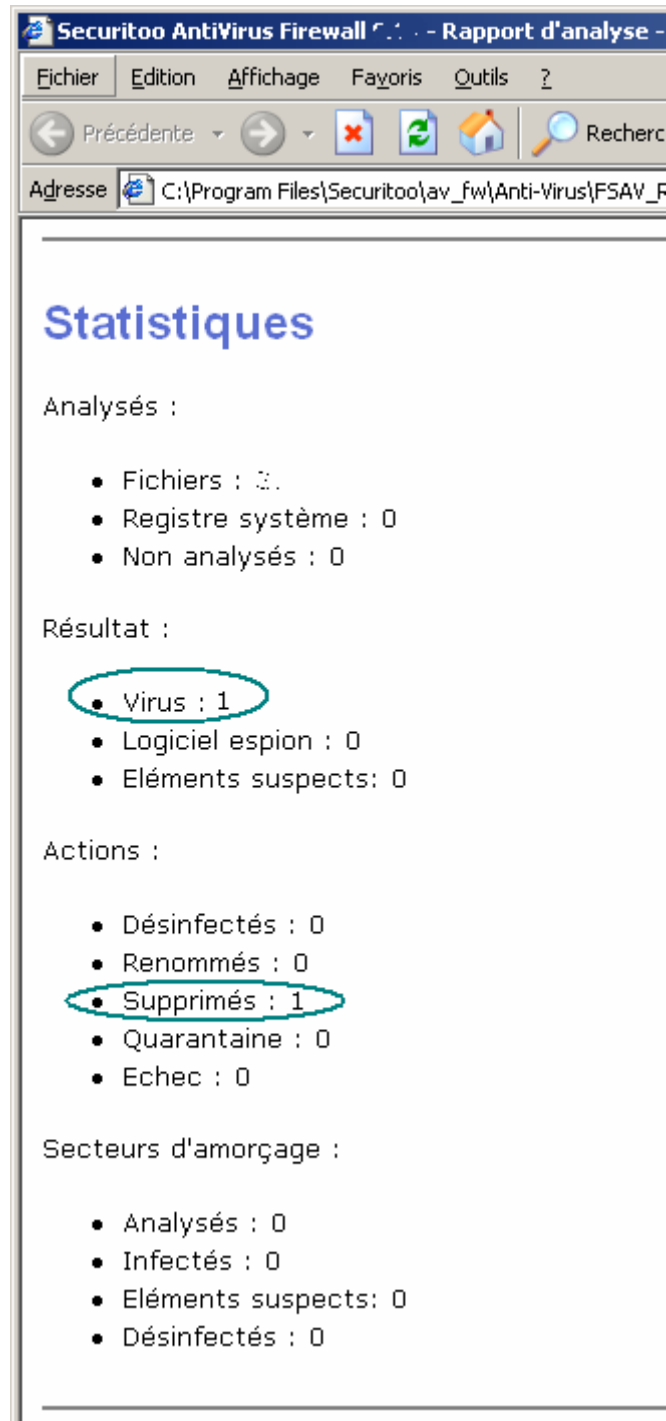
Securitoo AntiVirus Firewall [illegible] - Rapport d'analyse -

Fichier Edition Affichage Favoris Outils ?

Précédente Recherc

Adresse C:\Program Files\Securitoo\av_fw\Anti-Virus\FSAV_R

Statistiques

Analysés :

- Fichiers : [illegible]
- Registre système : 0
- Non analysés : 0

Résultat :

- Virus : 1
- Logiciel espion : 0
- Eléments suspects: 0

Actions :

- Désinfectés : 0
- Renommés : 0
- Supprimés : 1
- Quarantaine : 0
- Echec : 0

Secteurs d'amorçage :

- Analysés : 0
- Infectés : 0
- Eléments suspects: 0
- Désinfectés : 0